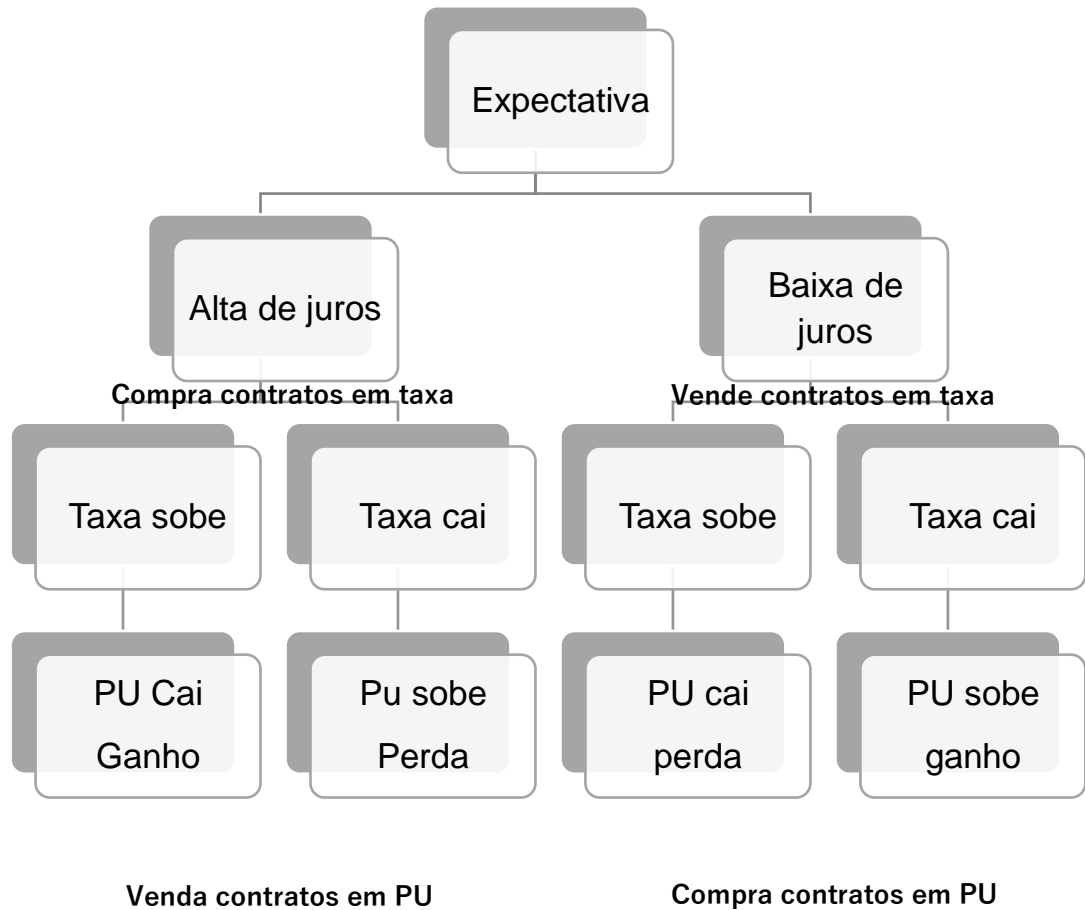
Expectativa

Alta de juros

Baixa de juros

Compra contratos em taxa

Vende contratos em taxa

Taxa sobe

Taxa cai

Taxa sobe

Taxa cai

PU Cai Ganho

Pu sobe Perda

PU cai perda

PU sobe ganho

Venda contratos em PU

Compra contratos em PU